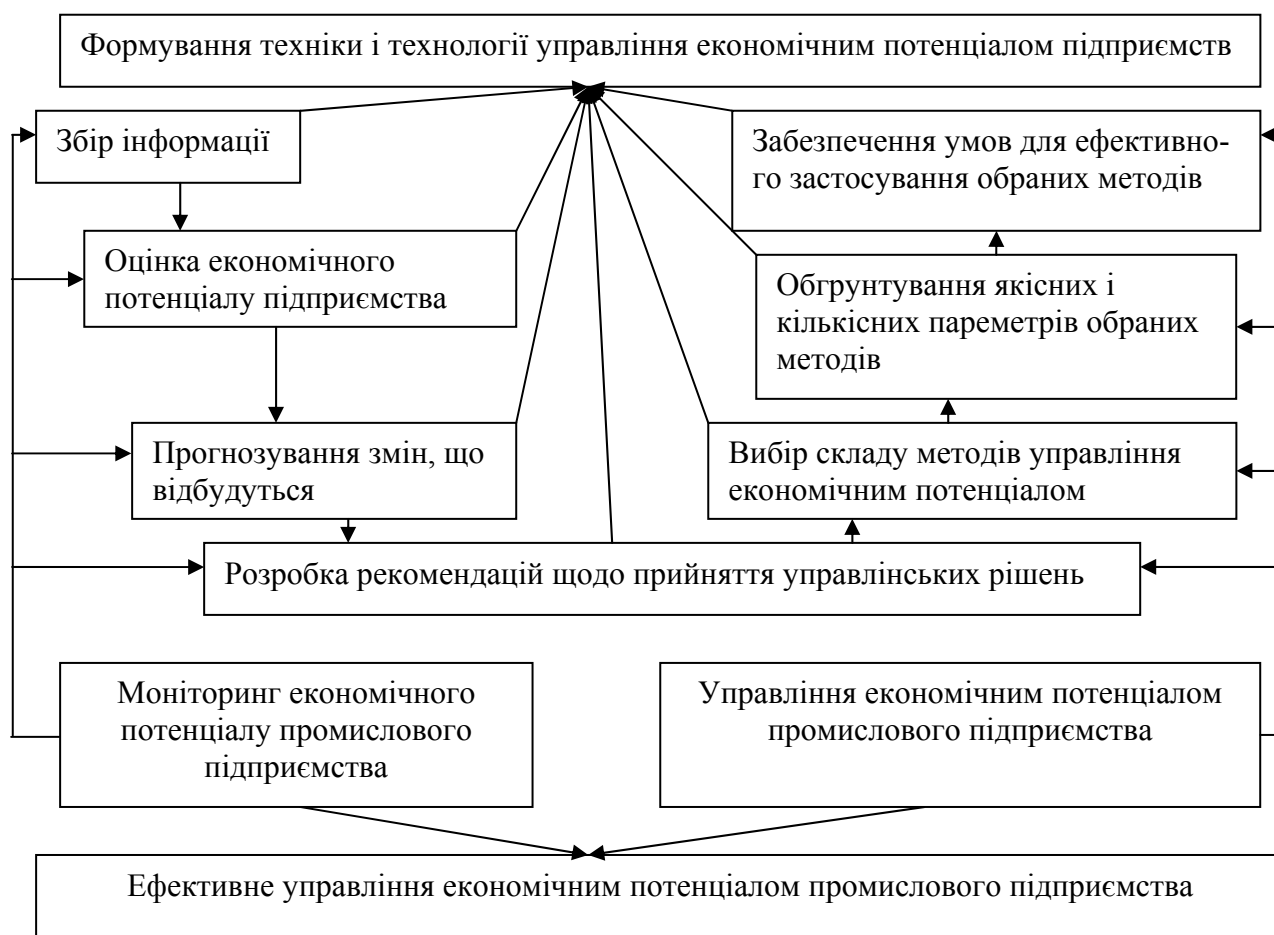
Формування техніки і технології управління економічним потенціалом підприємств

Збір інформації

Забезпечення умов для ефективного застосування обраних методів

Оцінка економічного потенціалу підприємства

Обгрунтування якісних і кількісних пареметрів обраних методів

Прогнозування змін, що відбудуться

Вибір складу методів управління економічним потенціалом

Розробка рекомендацій щодо прийняття управлінських рішень

Моніторинг економічного потенціалу промислового підприємства

Управління економічним потенціалом промислового підприємства

Ефективне управління економічним потенціалом промислового підприємства